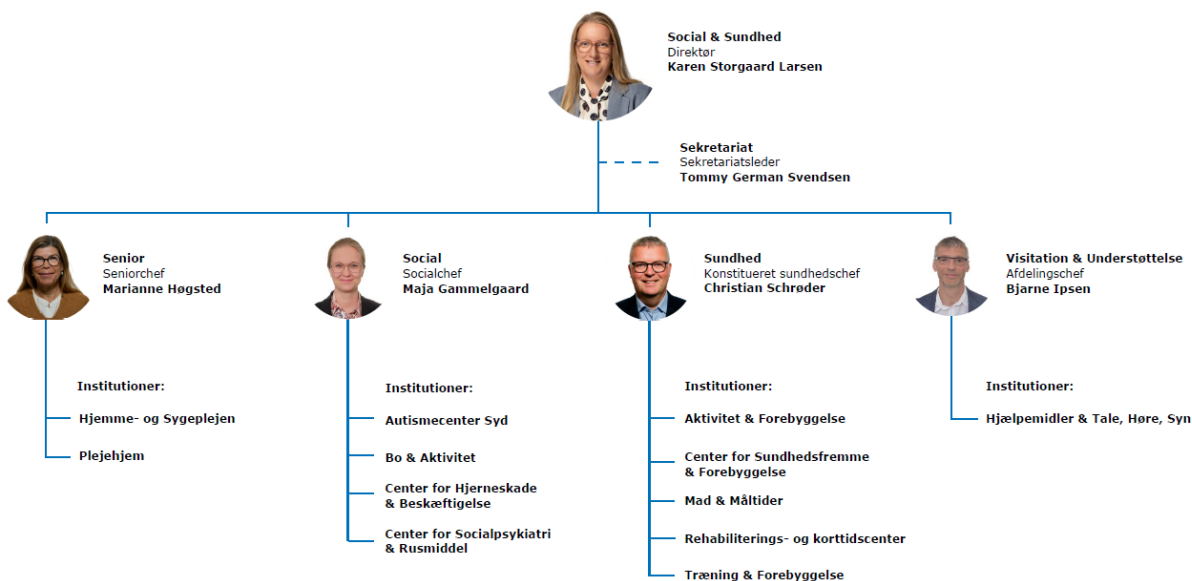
Social & Sundhed
Direktør
Karen Storgaard Larsen

Sekretariat
Sekretariatsleder
Tommy German Svendsen

Senior
Seniorchef
Marianne Høgsted

Institutioner:

Hjemme- og Sygeplejen

Plejehjem

Social
Socialchef
Maja Gammelgaard

Institutioner:

Autismecenter Syd

Bo & Aktivitet

Center for Hjerneskade & Beskæftigelse

Center for Socialpsykiatri & Rusmiddel

Sundhed
Konstitueret sundhedschef
Christian Schrøder

Institutioner:

Aktivitet & Forebyggelse

Center for Sundhedsfremme & Forebyggelse

Mad & Måltider

Rehabiliterings- og korttidscenter

Træning & Forebyggelse

Visitation & Understøttelse
Afdelingschef
Bjarne Ipsen

Institutioner:

Hjælpemidler & Tale, Høre, Syn